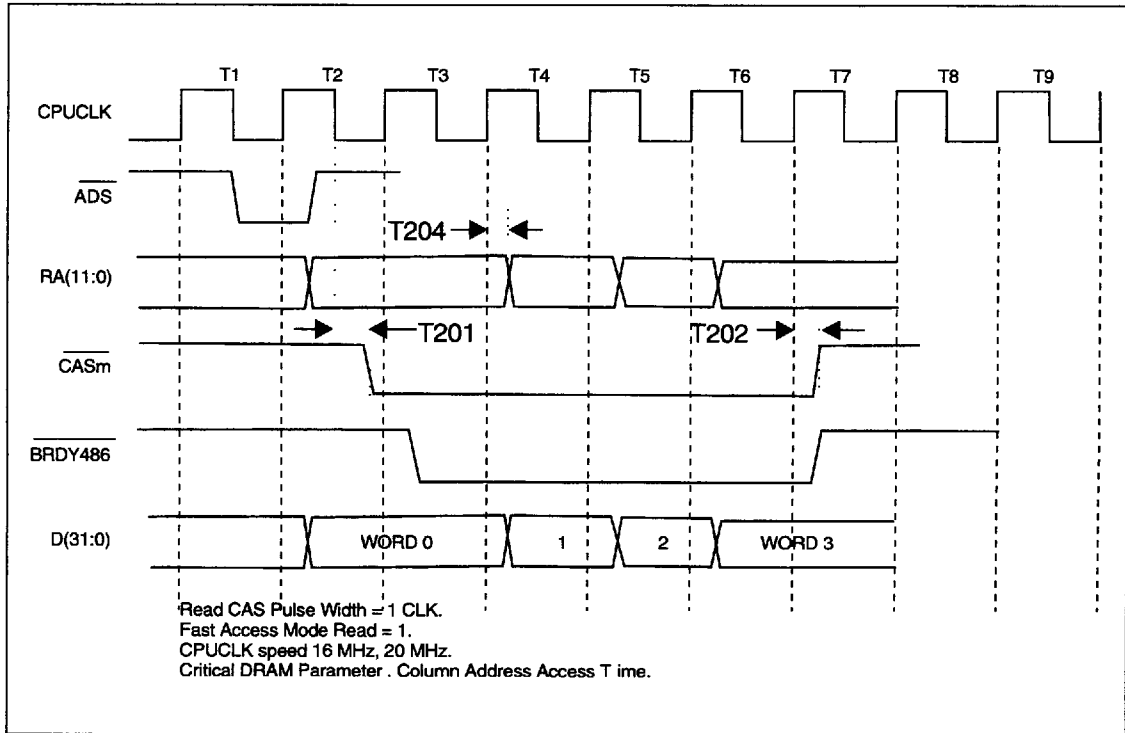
T1 T2 T3 T4 T5 T6 T7 T8 T9

CPUCLK

$\overline{ADS}$

T204

RA(11:0)

T201

T202

$\overline{CASm}$

$\overline{BRDY486}$

D(31:0)

WORD 0

1

2

WORD 3

Read CAS Pulse Width = 1 CLK.
Fast Access Mode Read = 1.
CPUCLK speed 16 MHz, 20 MHz.
Critical DRAM Parameter . Column Address Access T ime.